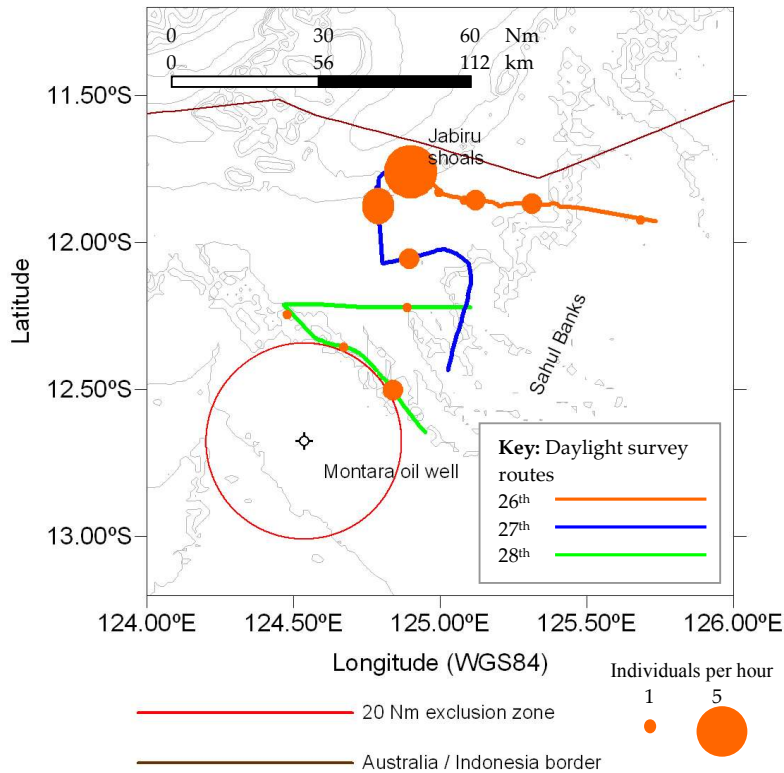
0 30 60 Nm
0 56 112 km

11.50ºS
12.00ºS
12.50ºS
13.00ºS

Latitude

Jabiru shoals

Sahul Banks

Montara oil well

Key: Daylight survey routes
26th
27th
28th

124.00ºE 124.50ºE 125.00ºE 125.50ºE 126.00ºE

Longitude (WGS84)

Individuals per hour
1 5

20 Nm exclusion zone

Australia / Indonesia border